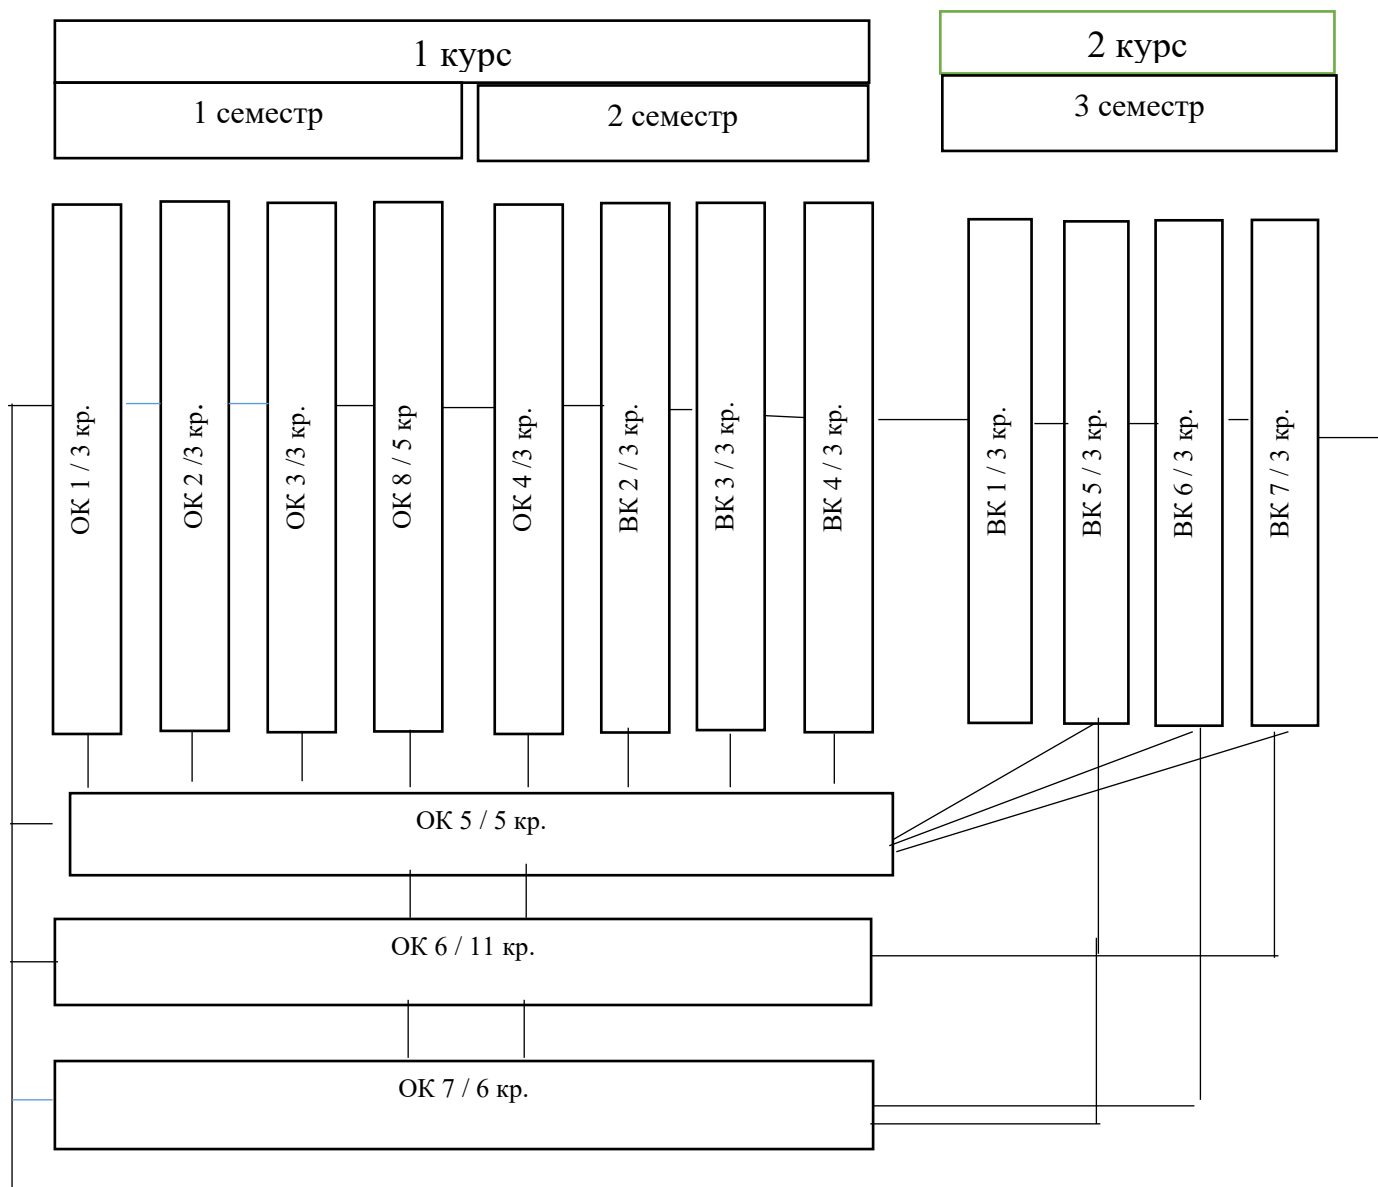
1 курс

1 семестр

2 семестр

2 курс

3 семестр

ОК 1 / 3 кр.

ОК 2 /3 кр.

ОК 3 /3 кр.

ОК 8 / 5 кр

ОК 4 /3 кр.

ВК 2 / 3 кр.

ВК 3 / 3 кр.

ВК 4 / 3 кр.

ВК 1 / 3 кр.

ВК 5 / 3 кр.

ВК 6 / 3 кр.

ВК 7 / 3 кр.

ОК 5 / 5 кр.

ОК 6 / 11 кр.

ОК 7 / 6 кр.